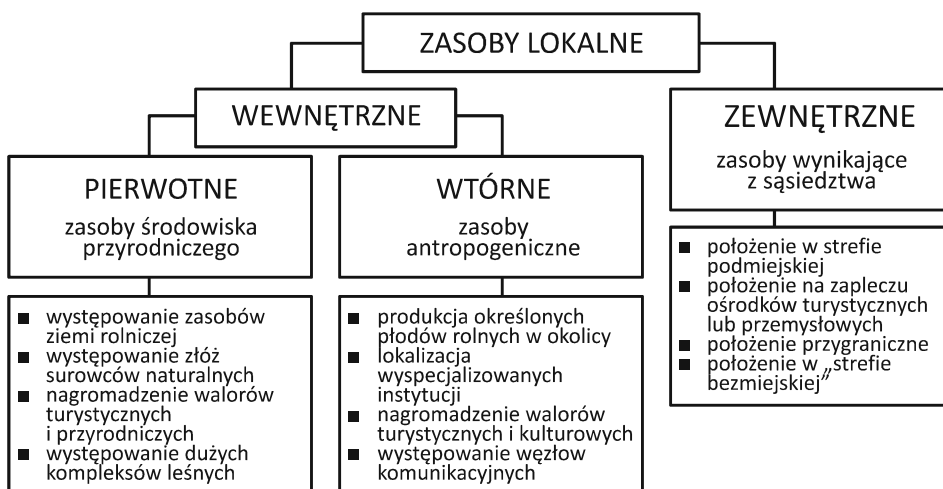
ZASOBY LOKALNE

WEWNĘTRZNE

ZEWNĘTRZNE

zasoby wynikające z sąsiedztwa

PIERWOTNE

zasoby środowiska przyrodniczego

WTÓRNE

zasoby antropogeniczne

- występowanie zasobów ziemi rolniczej
- występowanie złóż surowców naturalnych
- nagromadzenie walorów turystycznych i przyrodniczych
- występowanie dużych kompleksów leśnych

- produkcja określonych płodów rolnych w okolicy
- lokalizacja wyspecjalizowanych instytucji
- nagromadzenie walorów turystycznych i kulturowych
- występowanie węzłów komunikacyjnych

- położenie w strefie podmiejskiej
- położenie na zapleczu ośrodków turystycznych lub przemysłowych
- położenie przygraniczne
- położenie w „strefie bezmiejskiej"